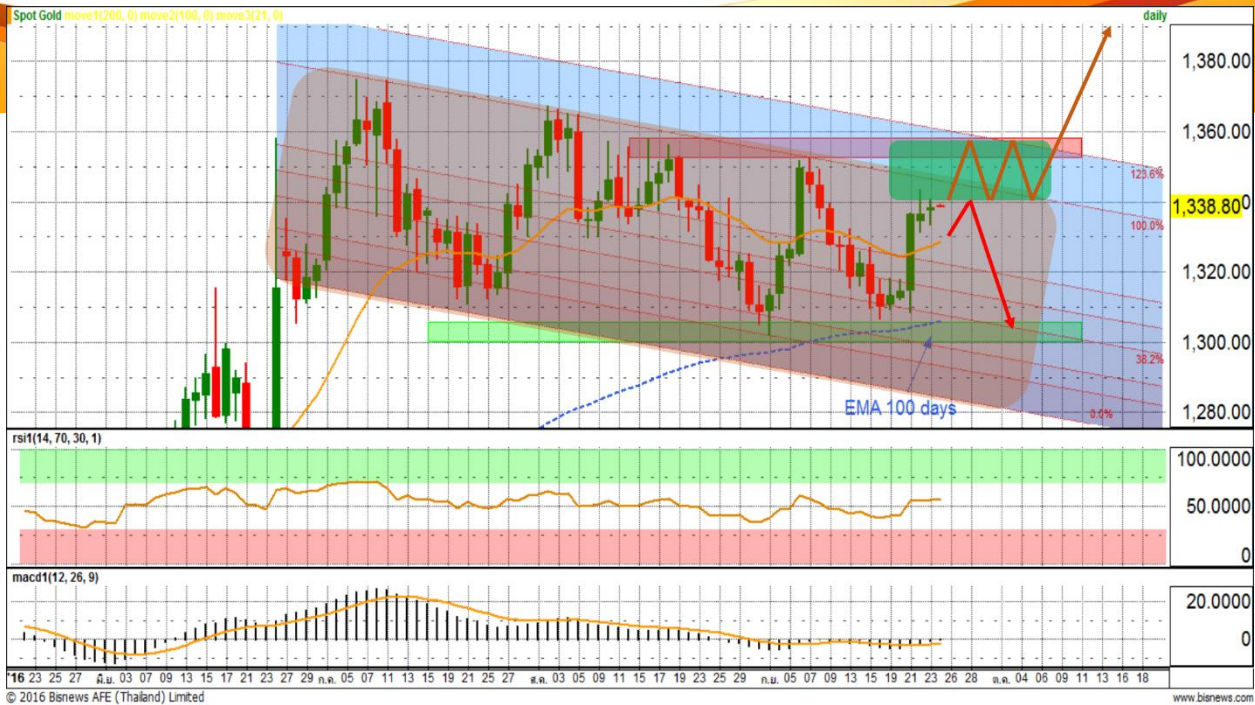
Spot Gold move1(200, 0) move2(100, 0) move3(21, 0)

daily

1,380.00
1,360.00
1,338.80
1,320.00
1,300.00
1,280.00

123.6%
100.0%
38.2%
0.0%

EMA 100 days

rsi1(14, 70, 30, 1)

100.0000
50.0000
0

macd1(12, 26, 9)

20.0000
0

'16 23 25 27 มิ.ย. 03 07 09 13 15 17 21 23 27 29 ก.ค. 05 07 11 13 15 19 21 25 27 ส.ค. 03 05 09 11 15 17 19 23 25 29 ก.ย. 05 07 09 13 15 19 21 23 26 28 ต.ค. 04 06 09 11 13 16 18

© 2016 Bisnews AFE (Thailand) Limited

www.bisnews.com